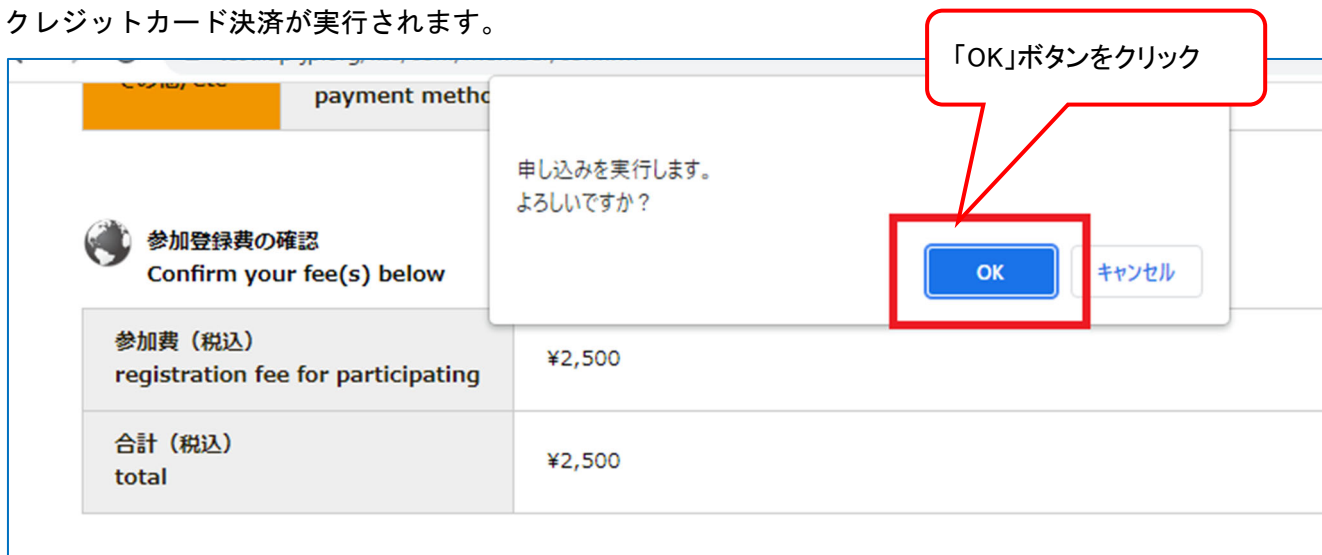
クレジットカード決済が実行されます。

「OK」ボタンをクリック

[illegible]

payment metho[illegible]

申し込みを実行します。
よろしいですか？

OK キャンセル

参加登録費の確認
Confirm your fee(s) below

| 参加費（税込） registration fee for participating | ¥2,500 |
|---|---|
| 合計（税込） total | ¥2,500 |